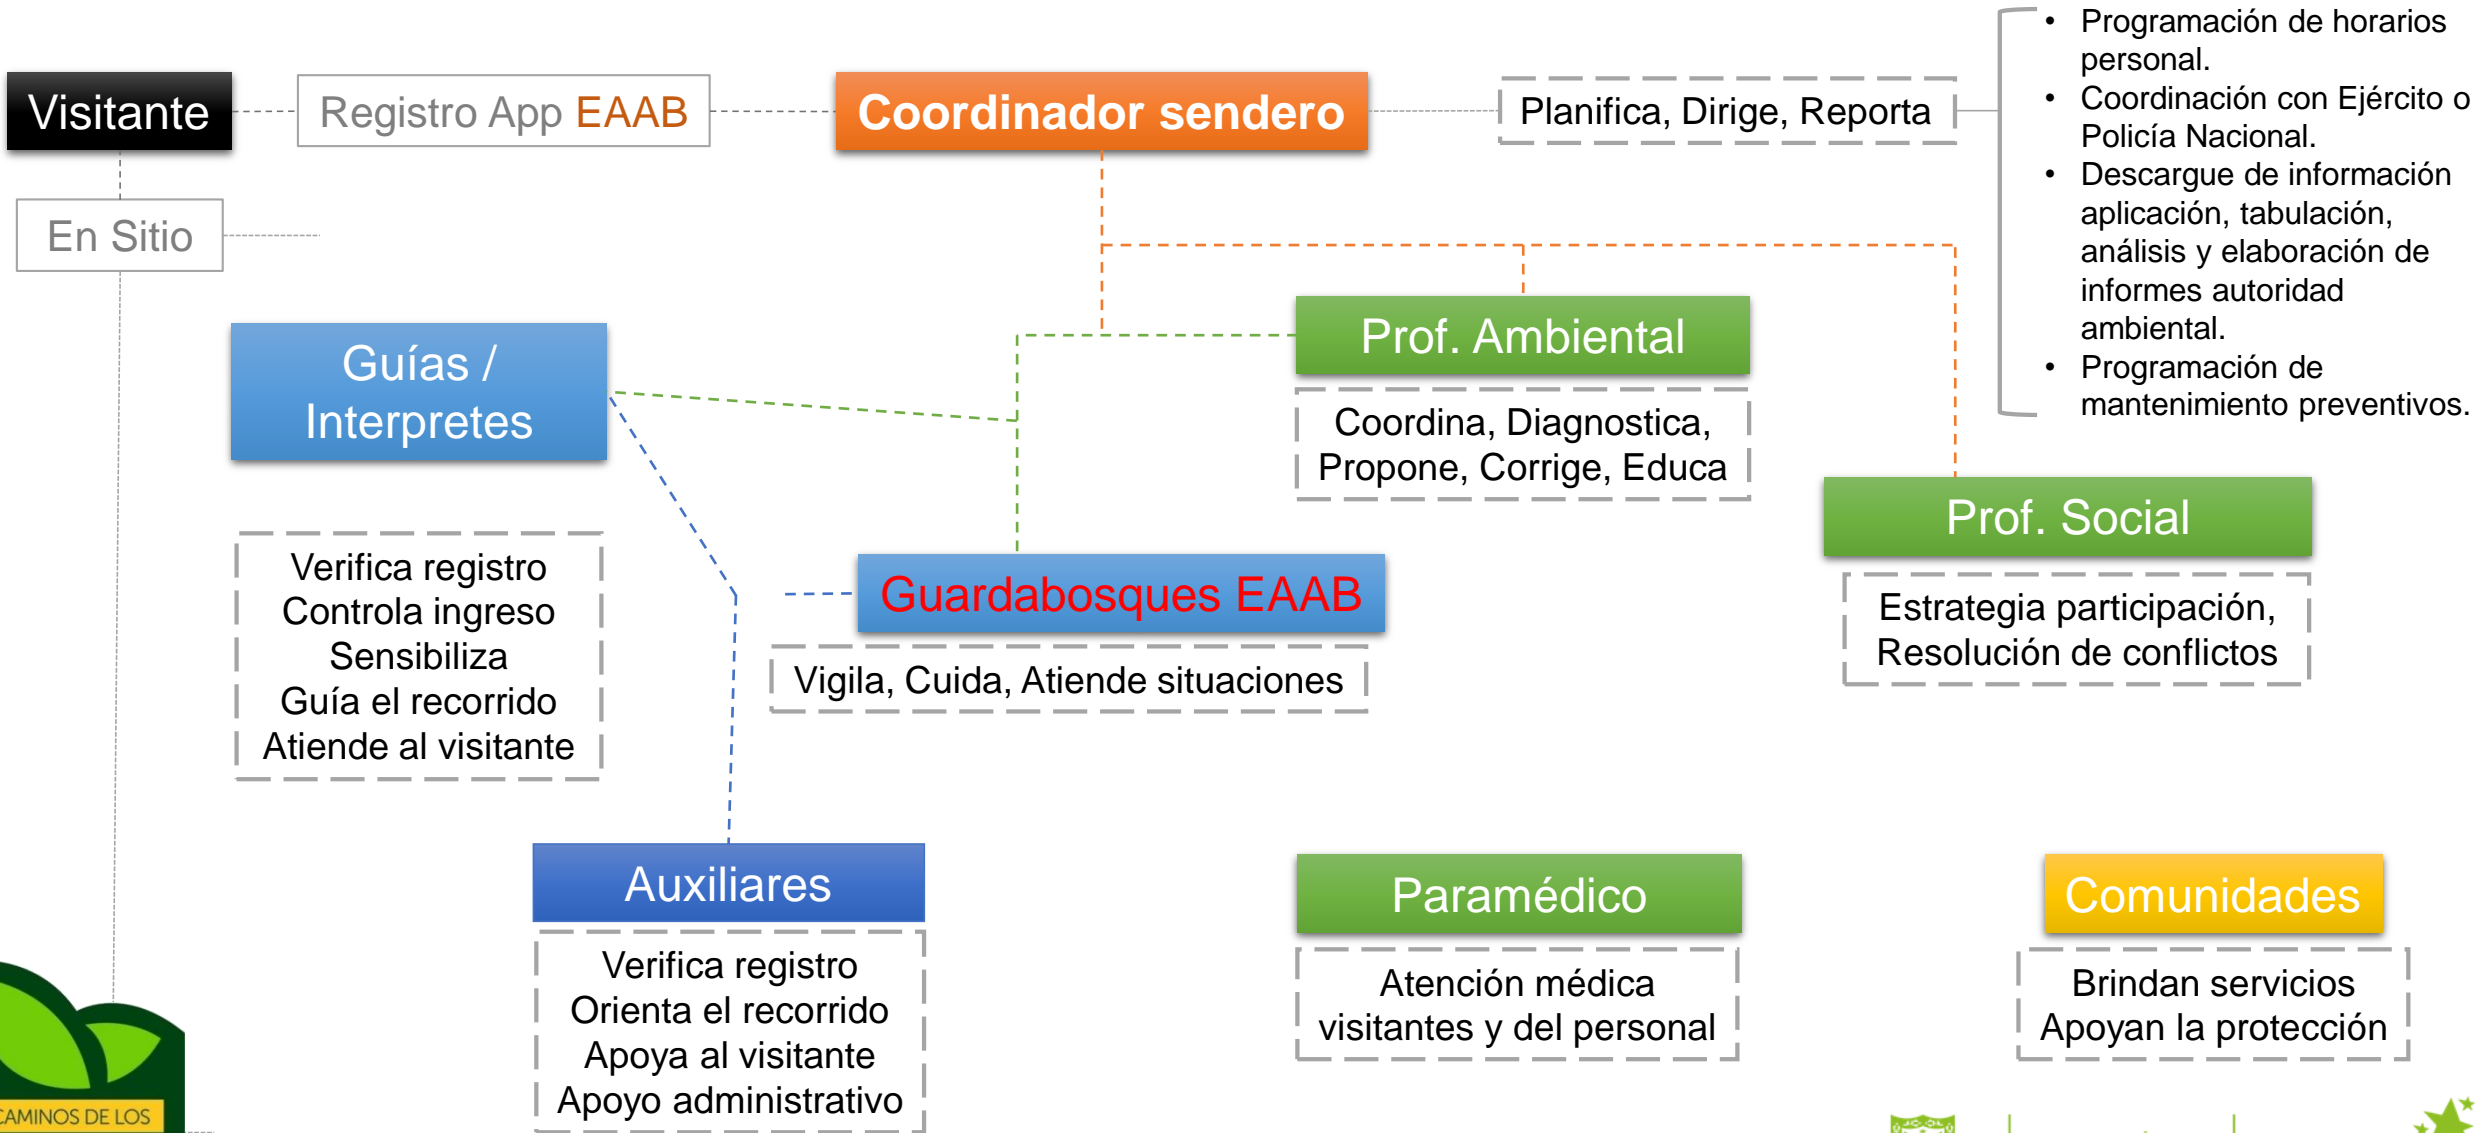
Visitante

Registro App EAAB

Coordinador sendero

Planifica, Dirige, Reporta

- Programación de horarios personal.
- Coordinación con Ejército o Policía Nacional.
- Descargue de información aplicación, tabulación, análisis y elaboración de informes autoridad ambiental.
- Programación de mantenimiento preventivos.

En Sitio

Guías / Interpretes

Prof. Ambiental

Coordina, Diagnostica, Propone, Corrige, Educa

Prof. Social

Estrategia participación, Resolución de conflictos

Verifica registro
Controla ingreso
Sensibiliza
Guía el recorrido
Atiende al visitante

Guardabosques EAAB

Vigila, Cuida, Atiende situaciones

Auxiliares

Verifica registro
Orienta el recorrido
Apoya al visitante
Apoyo administrativo

Paramédico

Atención médica visitantes y del personal

Comunidades

Brindan servicios
Apoyan la protección

CAMINOS DE LOS